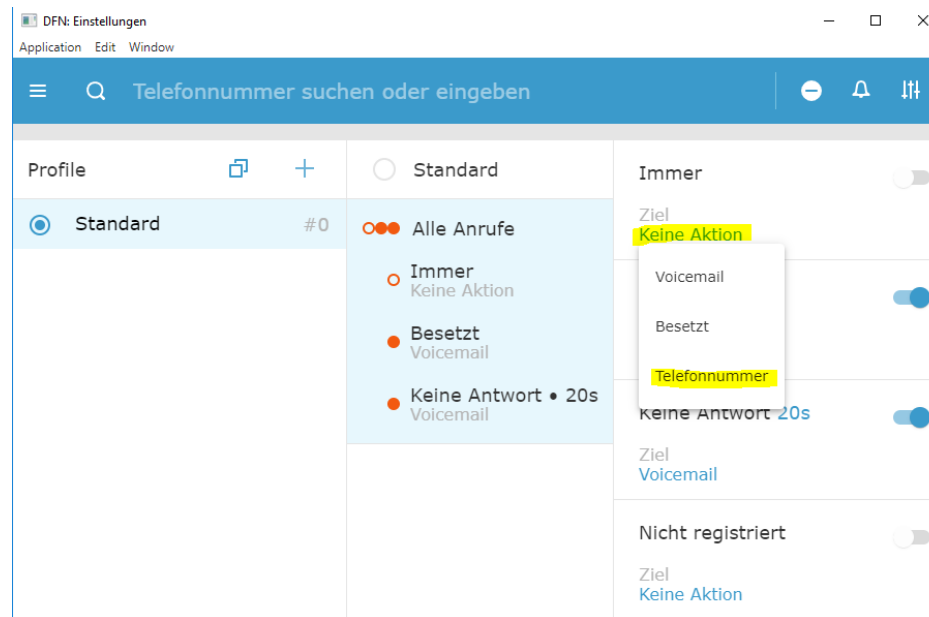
DFN: Einstellungen

Application Edit Window

Telefonnummer suchen oder eingeben

Profile

Standard #0

Standard

Alle Anrufe

Immer
Keine Aktion

Besetzt
Voicemail

Keine Antwort • 20s
Voicemail

Immer

Ziel
Keine Aktion

Voicemail

Besetzt

Telefonnummer

Keine Antwort 20s

Ziel
Voicemail

Nicht registriert

Ziel
Keine Aktion